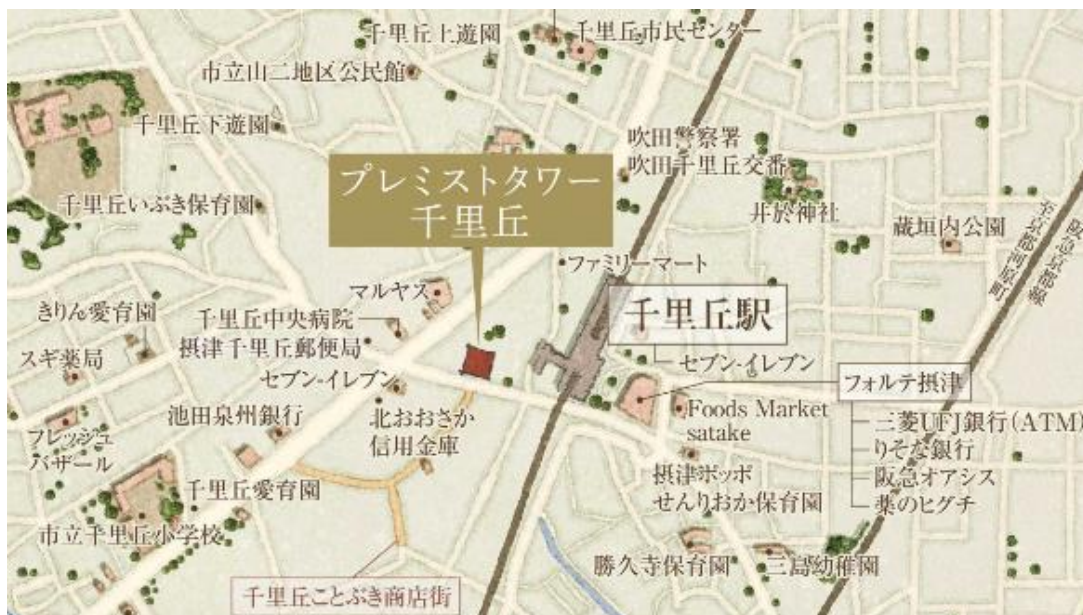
千里丘上遊園
千里丘市民センター
市立山二地区公民館
千里丘下遊園
吹田警察署
吹田千里丘交番
プレミストタワー
千里丘
千里丘いぶき保育園
井於神社
蔵垣内公園
東海道本線
阪急京都線
ファミリーマート
マルヤス
きりん愛育園
千里丘中央病院
千里丘駅
スギ薬局
摂津千里丘郵便局
セブン-イレブン
セブン-イレブン
フォルテ摂津
池田泉州銀行
北おおさか
信用金庫
Foods Market satake
三菱UFJ銀行(ATM)
りそな銀行
阪急オアシス
薬のヒグチ
フレッシュ
バザール
摂津ポッポ
せんりおか保育園
千里丘愛育園
市立千里丘小学校
勝久寺保育園
三島幼稚園
千里丘ことぶき商店街